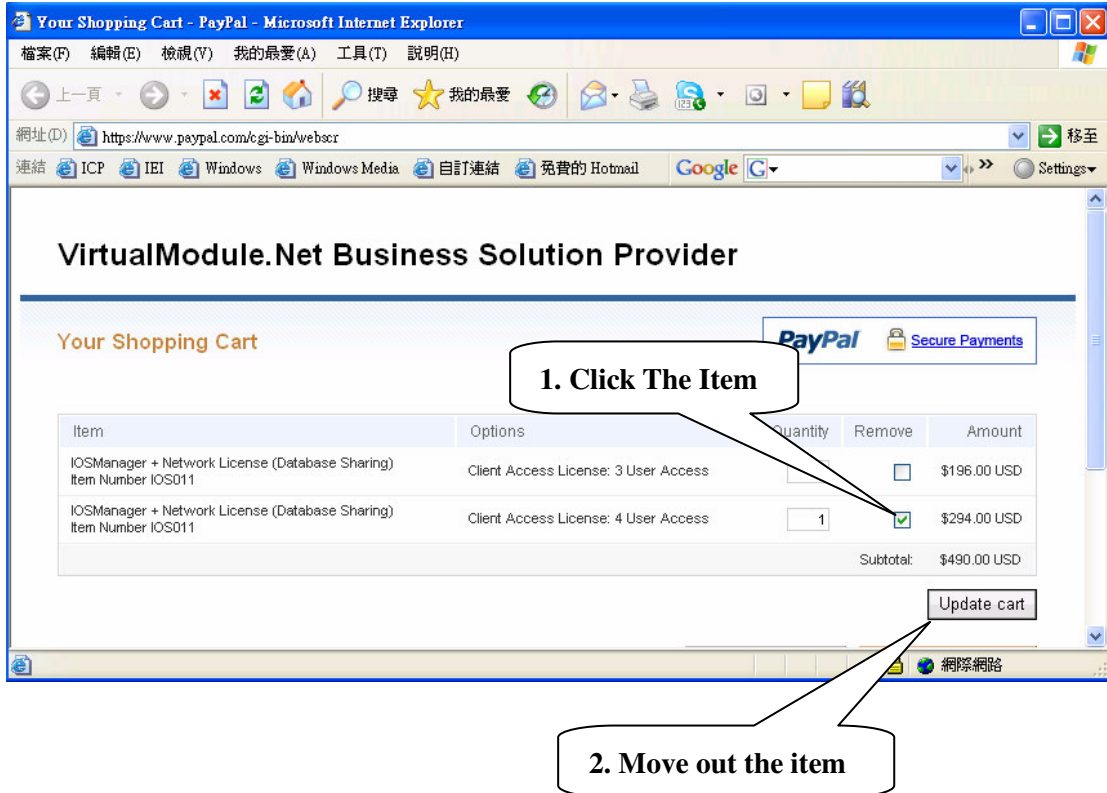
Your Shopping Cart - PayPal - Microsoft Internet Explorer

檔案(F) 編輯(E) 檢視(V) 我的最愛(A) 工具(T) 說明(H)

上一頁 搜尋 我的最愛

網址(D) https://www.paypal.com/cgi-bin/webscr 移至

連結 ICP IEI Windows Windows Media 自訂連結 免費的 Hotmail Google Settings

VirtualModule.Net Business Solution Provider

Your Shopping Cart

PayPal Secure Payments

1. Click The Item

| Item | Options | Quantity | Remove | Amount |
|---|---|---|---|---|
| IOSManager + Network License (Database Sharing) Item Number IOS011 | Client Access License: 3 User Access | | | \$196.00 USD |
| IOSManager + Network License (Database Sharing) Item Number IOS011 | Client Access License: 4 User Access | 1 | | \$294.00 USD |
| | | | Subtotal: | \$490.00 USD |

Update cart

網際網路

2. Move out the item